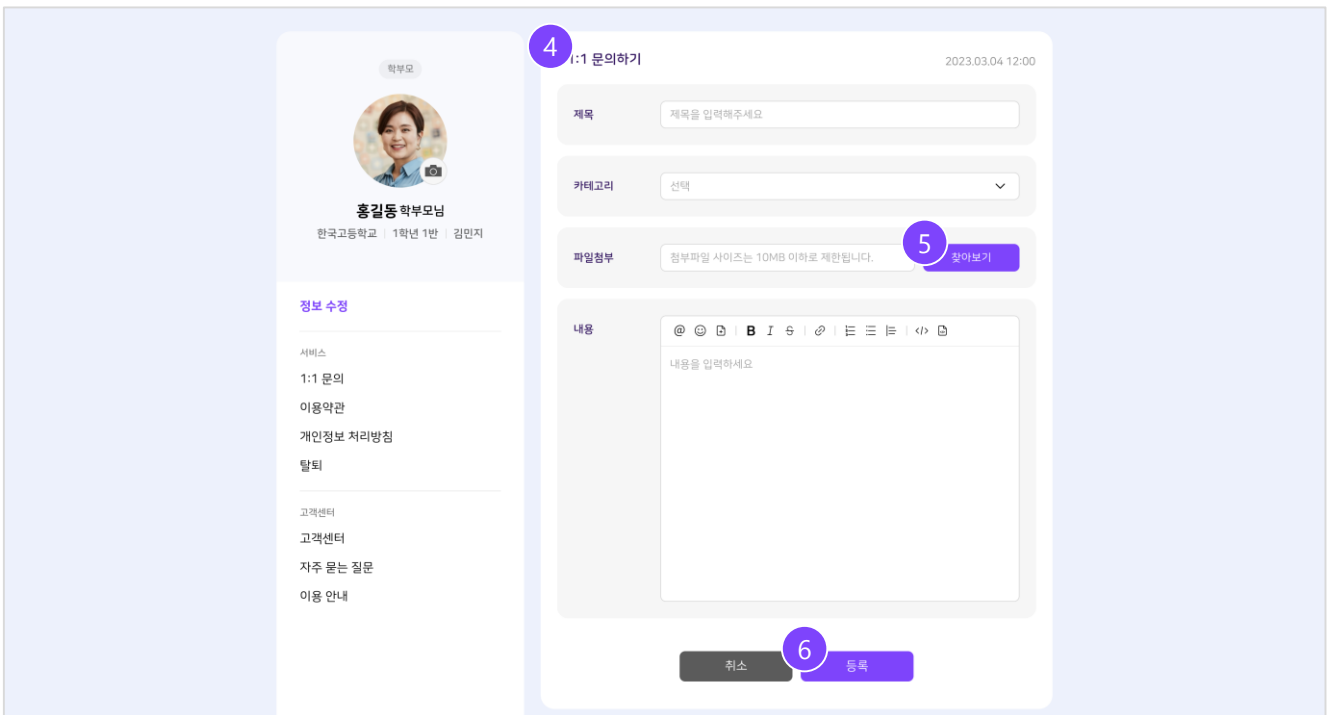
학부모

홍길동 학부모님
한국고등학교 | 1학년 1반 | 김민지

정보 수정

서비스
1:1 문의
이용약관
개인정보 처리방침
탈퇴

고객센터
고객센터
자주 묻는 질문
이용 안내

4
1:1 문의하기
2023.03.04 12:00

제목
제목을 입력해주세요

카테고리
선택

파일첨부
첨부파일 사이즈는 10MB 이하로 제한됩니다.
5
찾아보기

내용
@ B I S
내용을 입력하세요

취소
6
등록